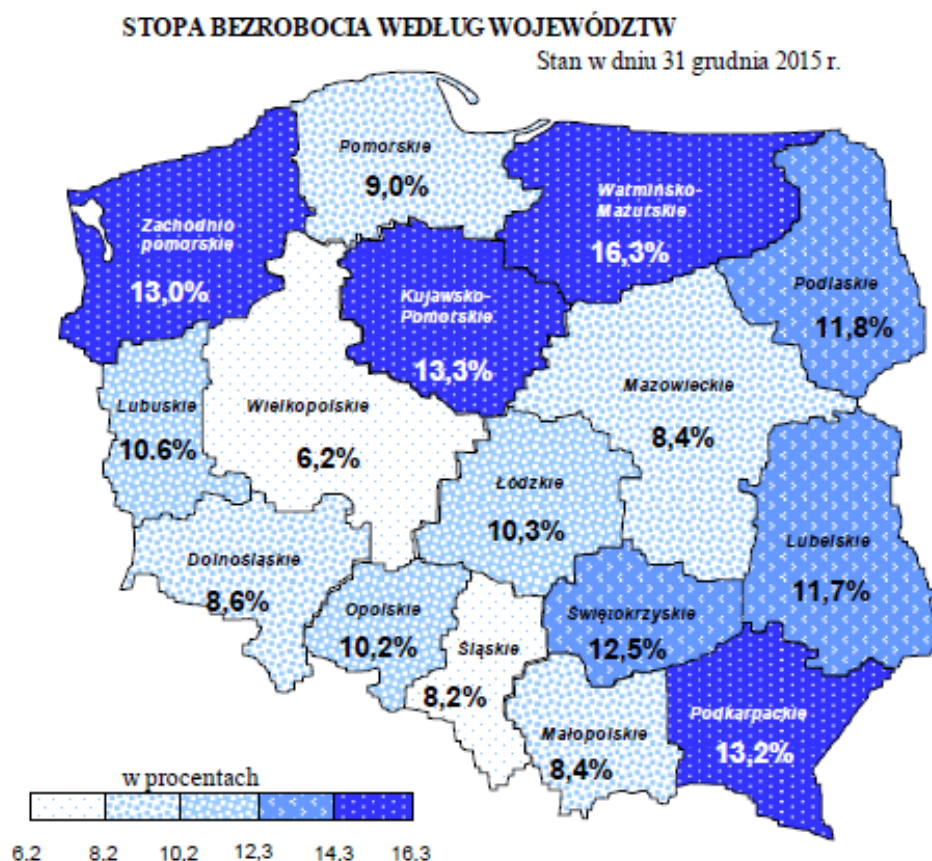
STOPA BEZROBOCIA WEDŁUG WOJEWÓDZTW

Stan w dniu 31 grudnia 2015 r.

Pomorskie
9,0%

Warmińsko-Mazurskie
16,3%

Zachodnio pomorskie
13,0%

Kujawsko-Pomorskie
13,3%

Podlaskie
11,8%

Lubuskie
10.6%

Wielkopolskie
6,2%

Mazowieckie
8,4%

Łódzkie
10,3%

Lubelskie
11,7%

Dolnośląskie
8,6%

Opolskie
10,2%

Świętokrzyskie
12,5%

Śląskie
8,2%

Podkarpackie
13,2%

Małopolskie
8,4%

w procentach

6.2 8.2 10.2 12,3 14.3 16.3